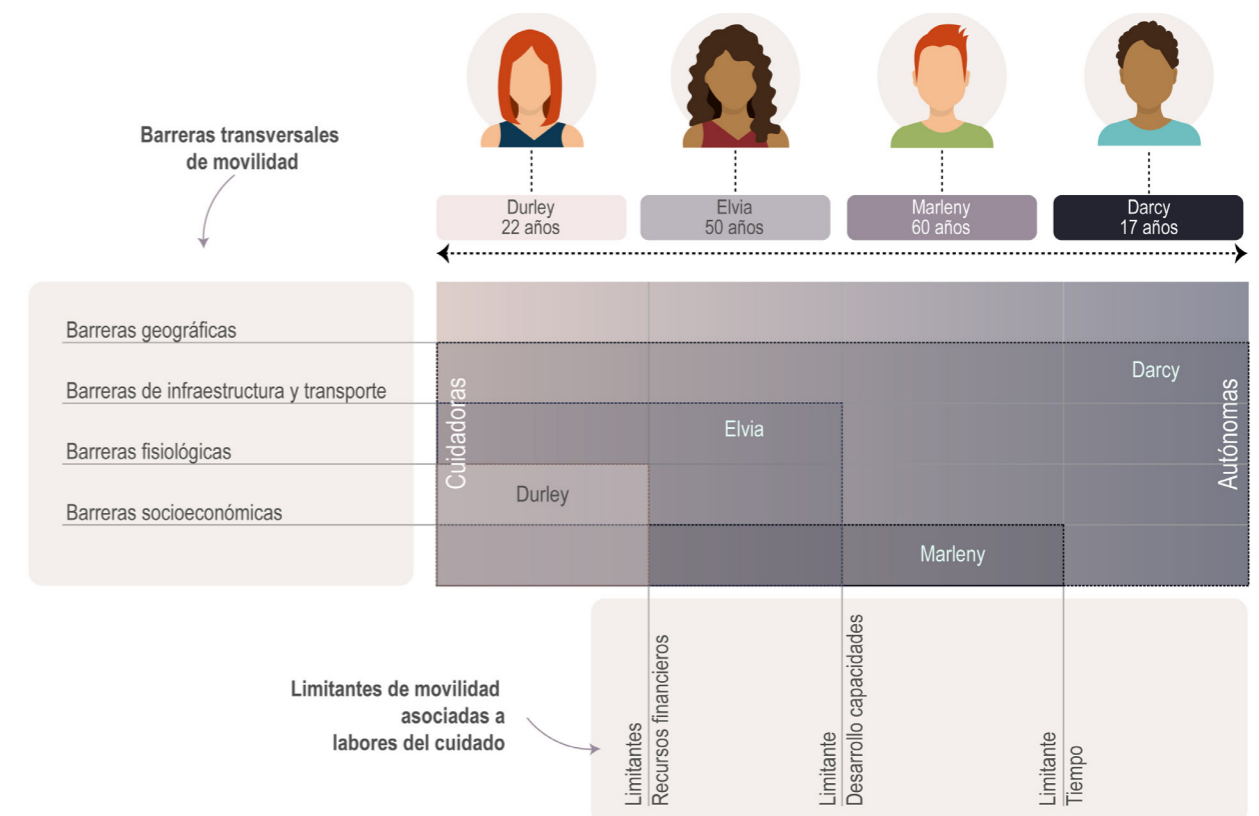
Barreras transversales de movilidad

Durley
22 años

Elvia
50 años

Marleny
60 años

Darcy
17 años

Barreras geográficas

Barreras de infraestructura y transporte

Barreras fisiológicas

Barreras socioeconómicas

Cuidadoras

Darcy

Elvia

Durley

Marleny

Autónomas

Limitantes de movilidad asociadas a labores del cuidado

Limitantes
Recursos financieros

Limitante
Desarrollo capacidades

Limitante
Tiempo